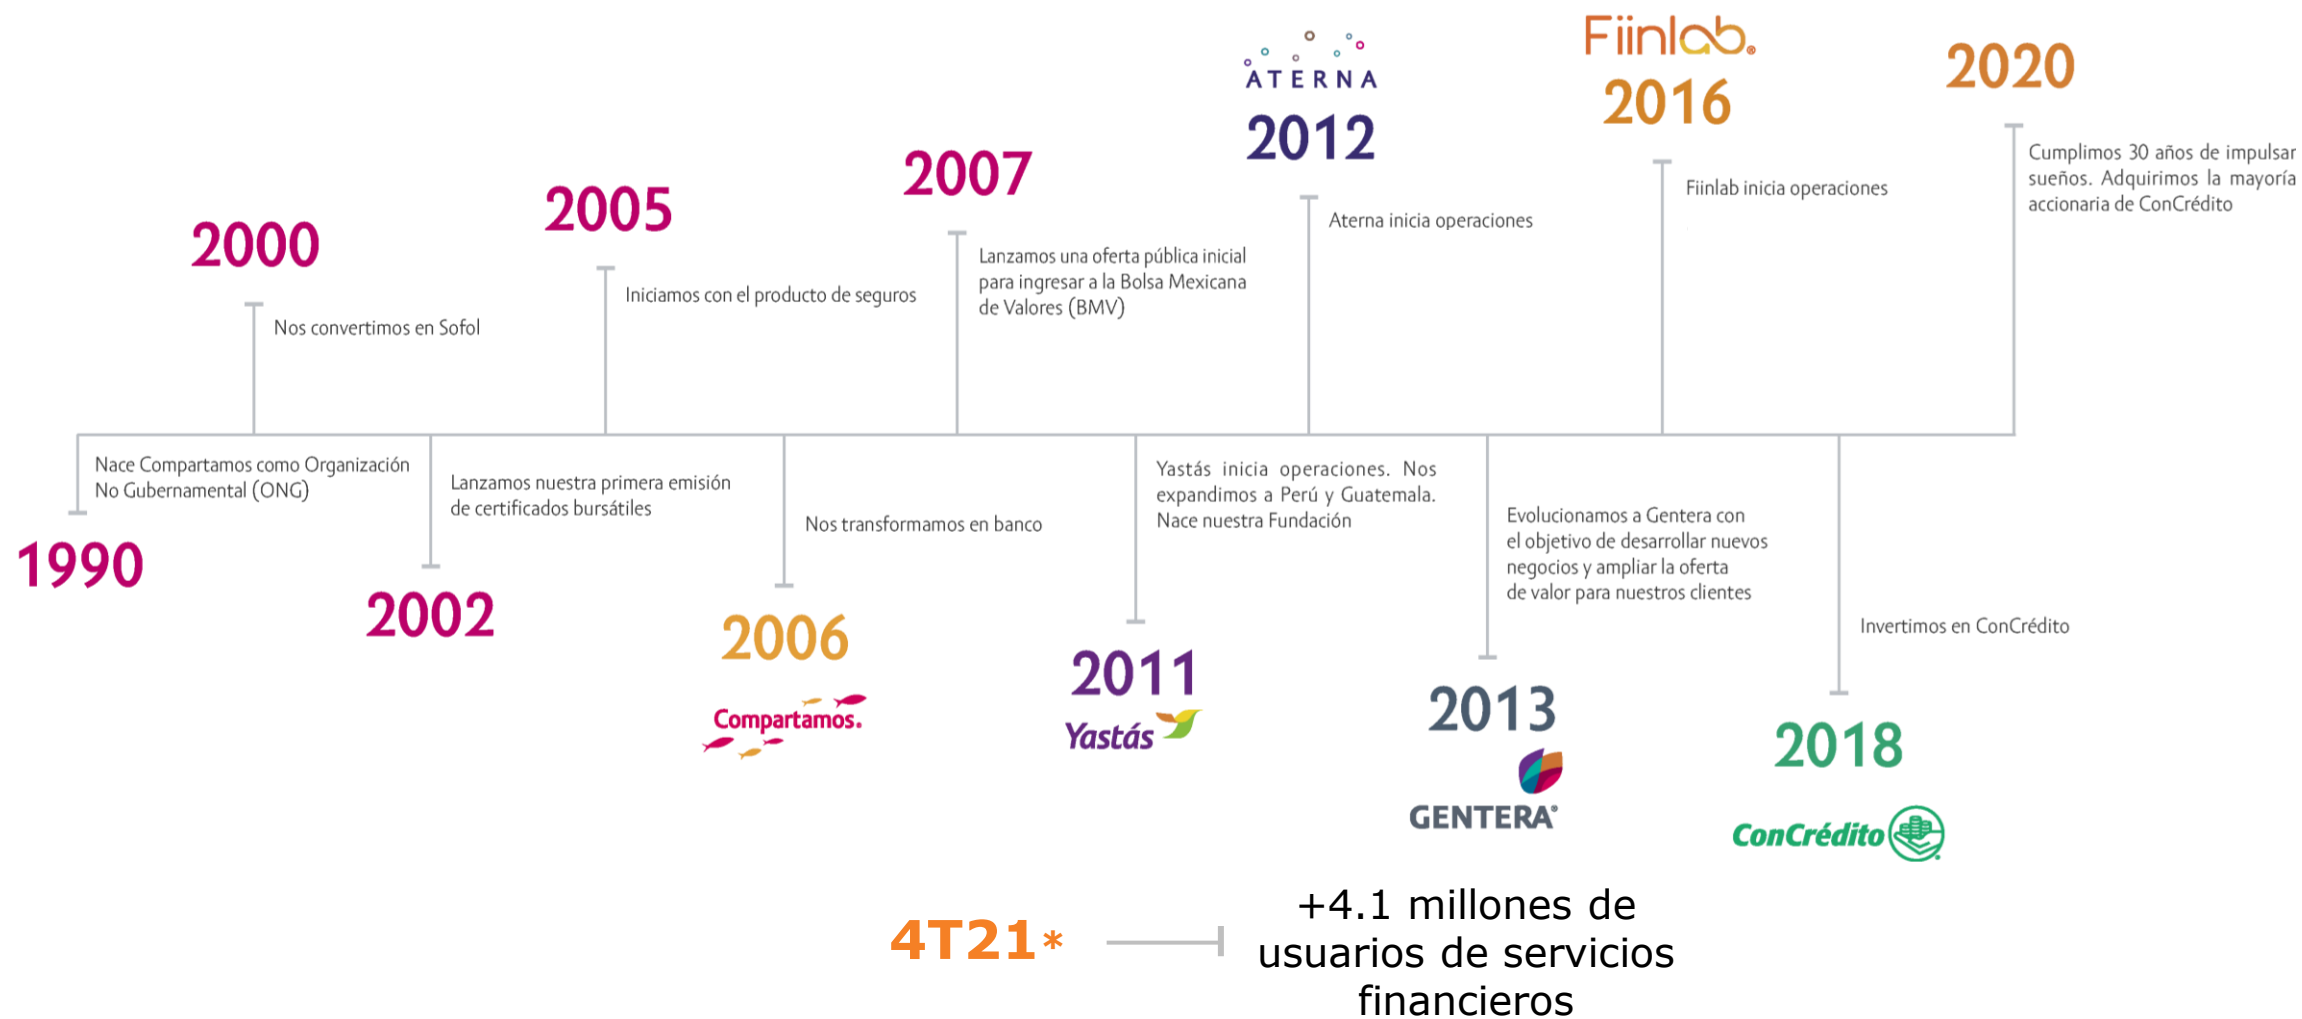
ATERNA
2012
Aterna inicia operaciones

Fiinlab
2016
Fiinlab inicia operaciones

2020
Cumplimos 30 años de impulsar sueños. Adquirimos la mayoría accionaria de ConCrédito

2000
Nos convertimos en Sofol

2005
Iniciamos con el producto de seguros

2007
Lanzamos una oferta pública inicial para ingresar a la Bolsa Mexicana de Valores (BMV)

Nace Compartamos como Organización No Gubernamental (ONG)

1990

Lanzamos nuestra primera emisión de certificados bursátiles

2002

Nos transformamos en banco

2006
Compartamos.

Yastás inicia operaciones. Nos expandimos a Perú y Guatemala. Nace nuestra Fundación

2011
Yastás

Evolucionamos a Gentera con el objetivo de desarrollar nuevos negocios y ampliar la oferta de valor para nuestros clientes

2013
GENTERA

Invertimos en ConCrédito

2018
ConCrédito

4T21*

+4.1 millones de usuarios de servicios financieros